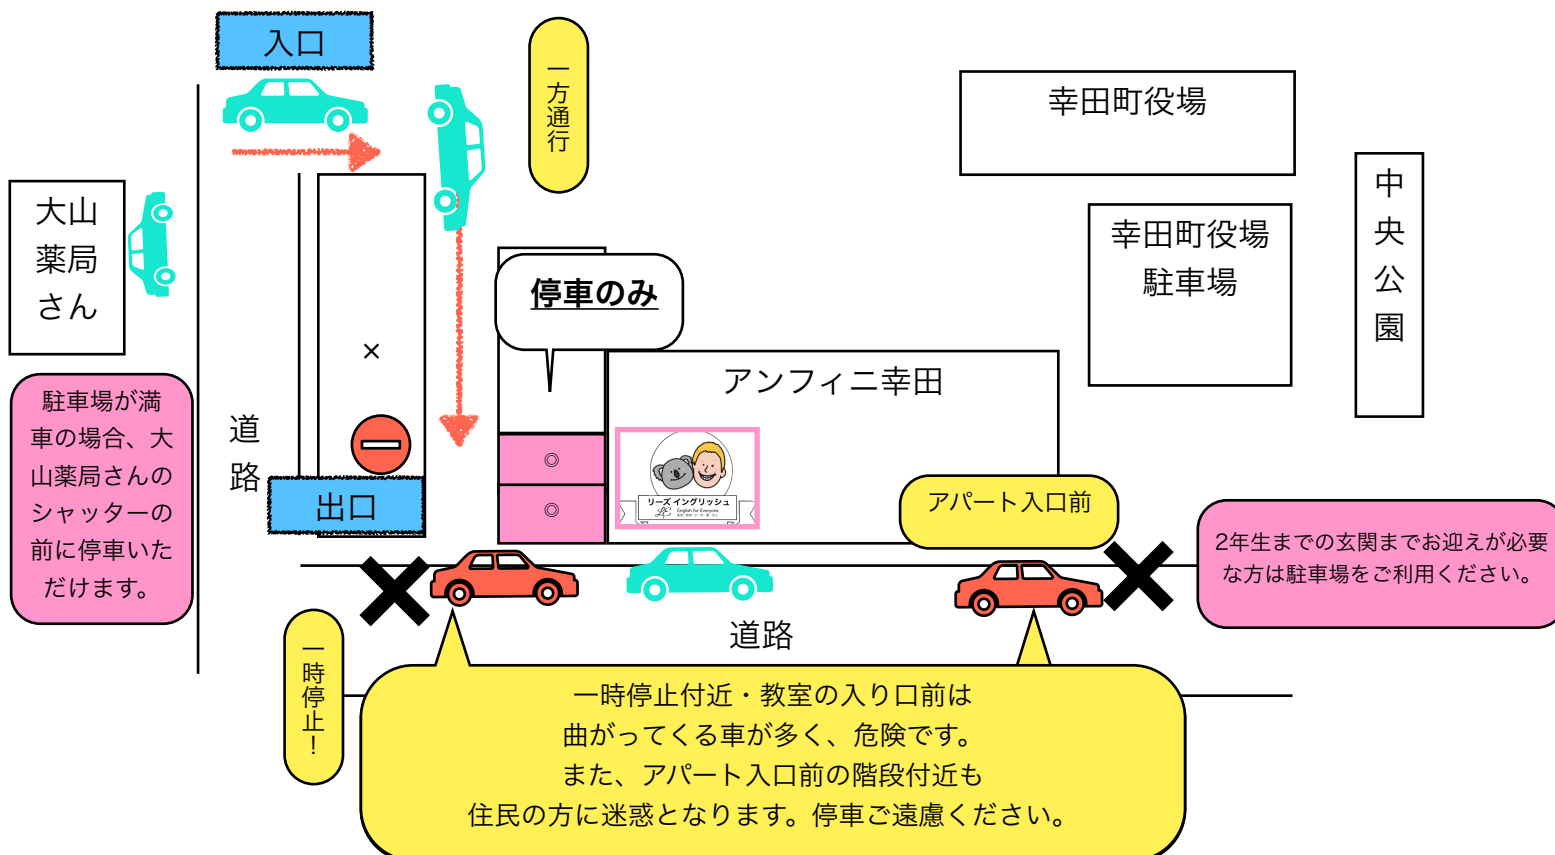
入口

一方通行

幸田町役場

大山薬局さん

幸田町役場駐車場

中央公園

停車のみ

×

アンフィニ幸田

駐車場が満車の場合、大山薬局さんのシャッターの前に停車いただけます。

道路

◎

◎

リーズ イングリッシュ
English for Everyone

出口

アパート入口前

2年生までの玄関までお迎えが必要な方は駐車場をご利用ください。

道路

一時停止!

一時停止付近・教室の入り口前は
曲がってくる車が多く、危険です。
また、アパート入口前の階段付近も
住民の方に迷惑となります。停車ご遠慮ください。